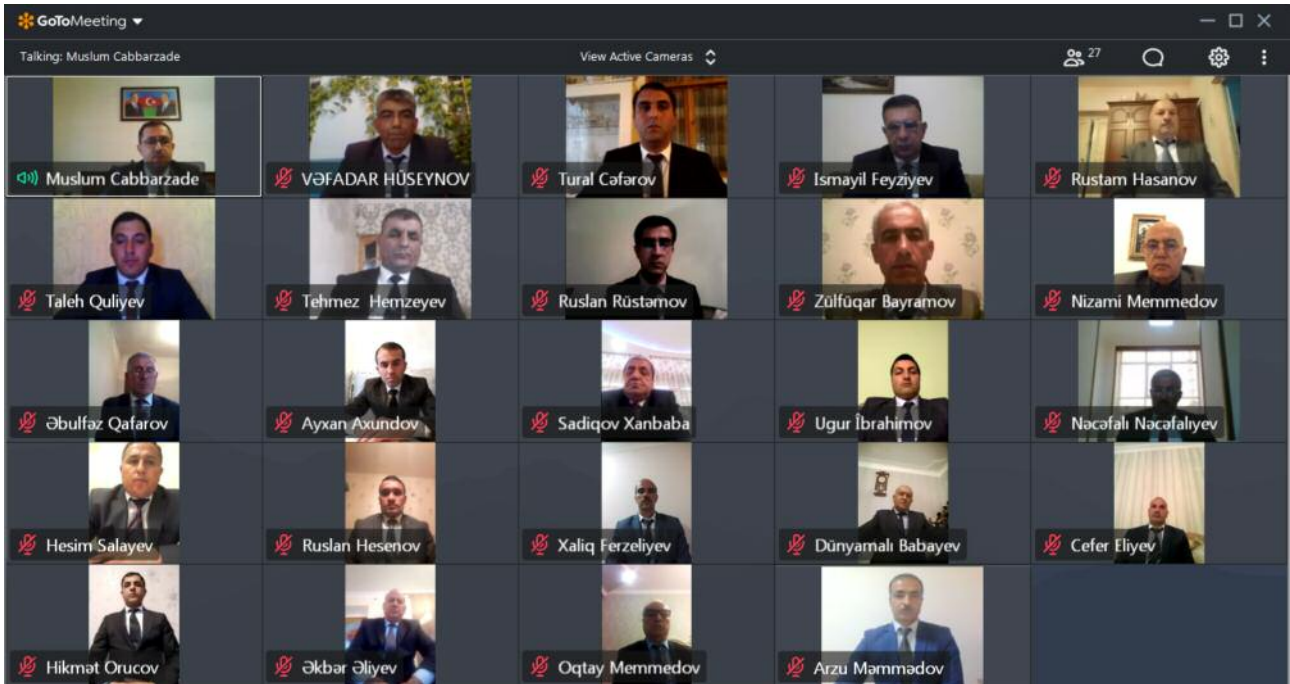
GoToMeeting

Talking: Muslum Cabbarzade

View Active Cameras

27

Muslum Cabbarzade
VƏFADAR HÜSEYNOV
Tural Cəfərov
Ismayil Feyziyev
Rustam Hasanov
Taleh Quliyev
Tehmez Hemzeyev
Ruslan Rüstəmov
Zülfüqar Bayramov
Nizami Memmedov
Əbulfəz Qafarov
Ayxan Axundov
Sadiqov Xanbaba
Ugur İbrahimov
Nəcəfalı Nəcəfalıyev
Hesim Salayev
Ruslan Hesenov
Xaliq Ferzeliyev
Dünyamalı Babayev
Cefer Eliyev
Hikmət Orucov
Əkbər Əliyev
Oqtay Memmedov
Arzu Məmmədov